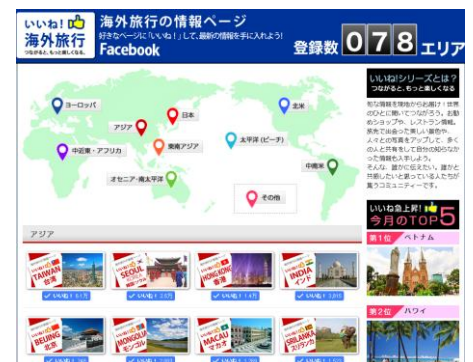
いいね！海外旅行 つながると、もっと楽しくなる。

海外旅行の情報ページ
好きなページに「いいね！」して、最新の情報を手に入れよう！
Facebook

登録数 078 エリア

ヨーロッパ
北米
アジア
日本
中近東・アフリカ
東南アジア
太平洋（ビーチ）
中南米
オセニア・南太平洋
その他

いいね!シリーズとは？
つながると、もっと楽しくなる

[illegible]

アジア

TAIWAN 台湾
SEOUL ソウル
HONG KONG 香港
INDIA インド

いいね 1.1万
いいね 1.3万
いいね 1.4万
いいね 1.1万

BEIJING 北京
MONGOLIA モンゴル
MACAU マカオ
SRILANKA スリランカ

いいね!急上昇!
今月のTOP5
第1位 ベトナム
第2位 ハワイ